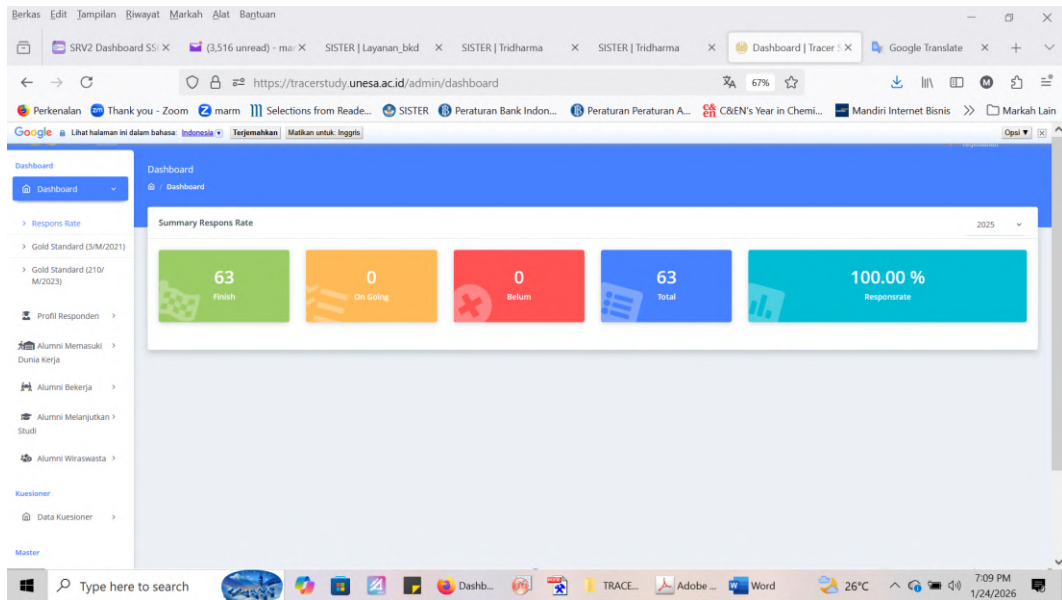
Berkas Edit Tampilan Riwayat Markah Alat Bantuan

SRV2 Dashboard SSI × (3,516 unread) - mar × SISTER | Layanan_bkd × SISTER | Tridharma × SISTER | Tridharma × Dashboard | Tracer S × Google Translate × +

https://tracerstudy.unesa.ac.id/admin/dashboard 67%

Perkenalan Thank you - Zoom marm Selections from Reade... SISTER Peraturan Bank Indon... Peraturan Peraturan A... C&EN's Year in Chemi... Mandiri Internet Bisnis >> Markah Lain

Google Lihat halaman ini dalam bahasa: Indonesia Terjemahkan Matikan untuk: Inggris Opsi ▼

Dashboard
Dashboard
> Respons Rate
> Gold Standard (3/M/2021)
> Gold Standard (210/M/2023)
Profil Responden >
Alumni Memasuki Dunia Kerja >
Alumni Bekerja >
Alumni Melanjutkan Studi >
Alumni Wiraswasta >
Kuesioner
Data Kuesioner >
Master

Dashboard
/ Dashboard

Summary Respons Rate 2025

63 Finish
0 On Going
0 Belum
63 Total
100.00 % Responsrate

Type here to search Dashb... TRACE... Adobe ... Word 26°C 7:09 PM 1/24/2026